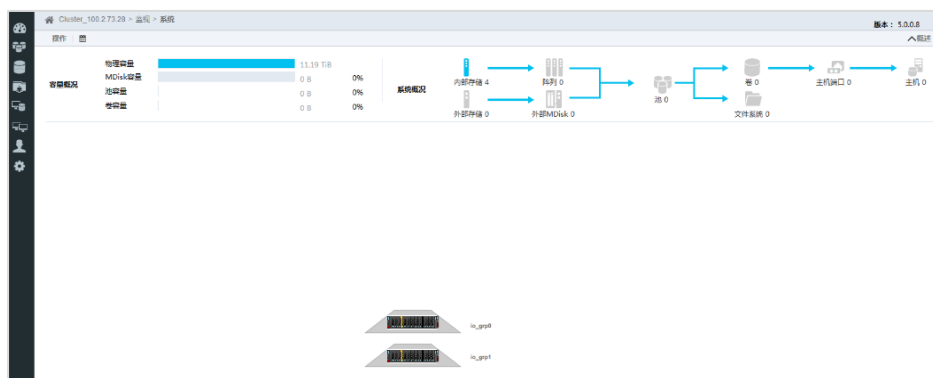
Cluster_100.2.73.28 > 监视 > 系统

版本： 5.0.0.8

操作

概述

容量概况

物理容量 11.19 TiB

MDisk容量 0 B 0%

池容量 0 B 0%

卷容量 0 B 0%

系统概况

内部存储 4

阵列 0

外部存储 0

外部MDisk 0

池 0

卷 0

文件系统 0

主机端口 0

主机 0

io_grp0

io_grp1